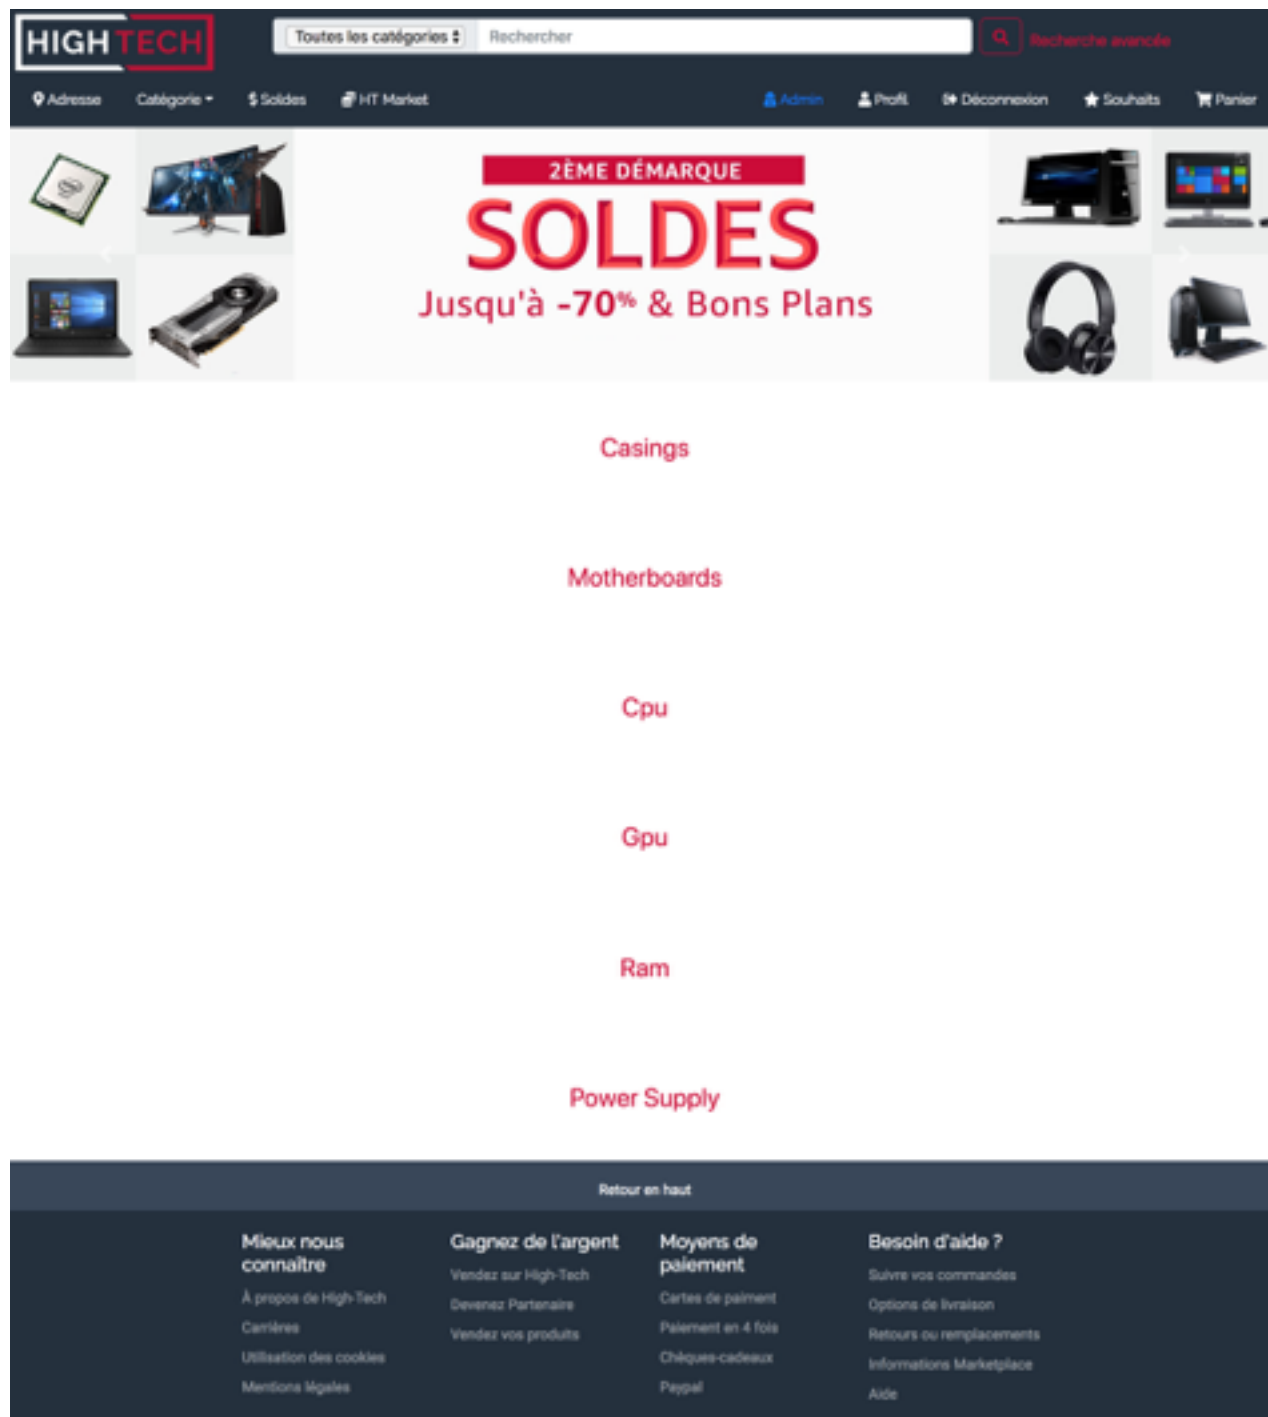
HIGH TECH

Toutes les catégories Rechercher Recherche avancée

Adresse Catégorie $ Soldes HT Market Admin Profil Déconnexion Souhaits Panier

2ÈME DÉMARQUE
SOLDES
Jusqu'à -70% & Bons Plans

Casings

Motherboards

Cpu

Gpu

Ram

Power Supply

Retour en haut

Mieux nous connaître
À propos de High-Tech
Carrières
Utilisation des cookies
Mentions légales

Gagnez de l'argent
Vendez sur High-Tech
Devenez Partenaire
Vendez vos produits

Moyens de paiement
Cartes de paiment
Paiement en 4 fois
Chèques-cadeaux
Paypal

Besoin d'aide ?
Suivre vos commandes
Options de livraison
Retours ou remplacements
Informations Marketplace
Aide